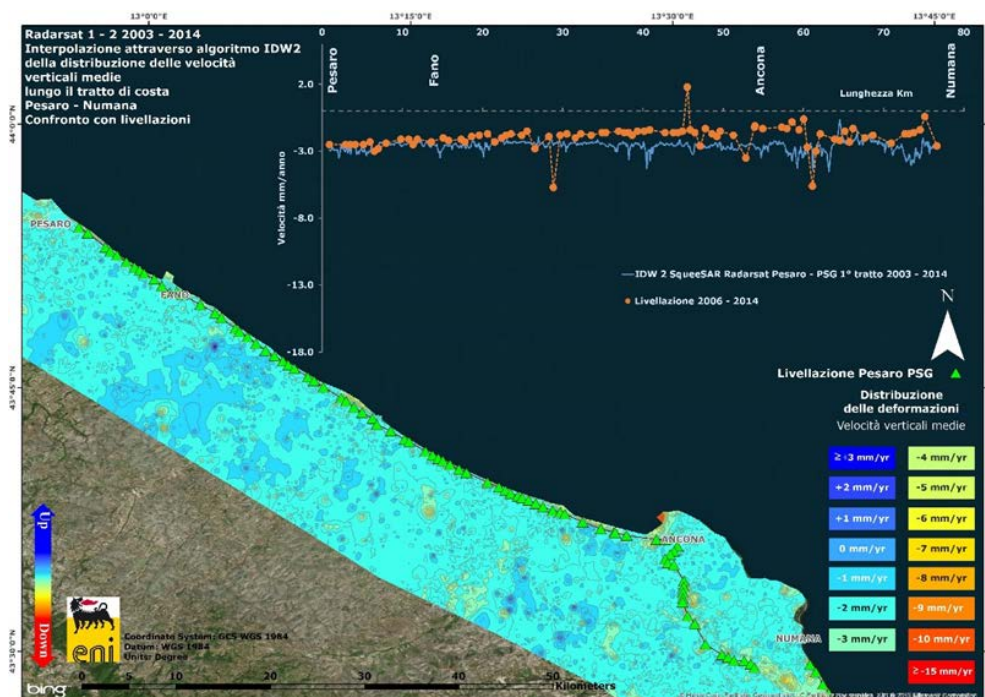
13°0'0"E 13°15'0"E 13°30'0"E 13°45'0"E

Radarsat 1 - 2 2003 - 2014
Interpolazione attraverso algoritmo IDW2 della distribuzione delle velocità verticali medie lungo il tratto di costa Pesaro - Numana
Confronto con livellazioni

0 10 20 30 40 50 60 70 80

Pesaro Fano Ancona Numana

Lunghezza Km

2.0
-3.0
-8.0
-13.0
-18.0

Velocità mm/anno

IDW 2 SqueeSAR Radarsat Pesaro - PSG 1° tratto 2003 - 2014
Livellazione 2006 - 2014

44°0'0"N
43°45'0"N
43°30'0"N

PESARO
FANO
ANCONA
NUMANA

N

Livellazione Pesaro PSG

Distribuzione delle deformazioni
Velocità verticali medie

| ≥ +3 mm/yr | -4 mm/yr |
|---|---|
| +2 mm/yr | -5 mm/yr |
| +1 mm/yr | -6 mm/yr |
| 0 mm/yr | -7 mm/yr |
| -1 mm/yr | -8 mm/yr |
| -2 mm/yr | -9 mm/yr |
| -3 mm/yr | -10 mm/yr |
| | ≥ -15 mm/yr |

Up
Down

eni

Coordinate System: GCS WGS 1984
Datum: WGS 1984
Units: Degree

bing
0 5 10 20 30 40 50 Kilometers